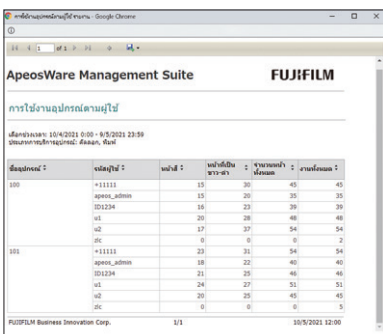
การใช้งานอุปกรณ์ตามผู้ใช้ รายงาน - Google Chrome

1 of 1

ApeosWare Management Suite

FUJIFILM

การใช้งานอุปกรณ์ตามผู้ใช้

เลือกช่วงเวลา: 10/4/2021 0:00 - 9/5/2021 23:59
ประเภทการบริการอุปกรณ์: คัดลอก, พิมพ์

| ชื่ออุปกรณ์ | รหัสผู้ใช้ | หน้าสี | หน้าที่เป็นขาว-ดำ | จำนวนหน้าทั้งหมด | งานทั้งหมด |
|---|---|---|---|---|---|
| 100 | +11111 | 15 | 30 | 45 | 45 |
| | apeos_admin | 15 | 20 | 35 | 35 |
| | ID1234 | 16 | 23 | 39 | 39 |
| | u1 | 20 | 28 | 48 | 48 |
| | u2 | 17 | 37 | 54 | 54 |
| | zlc | 0 | 0 | 0 | 2 |
| 101 | +11111 | 23 | 31 | 54 | 54 |
| | apeos_admin | 18 | 22 | 40 | 40 |
| | ID1234 | 21 | 25 | 46 | 46 |
| | u1 | 24 | 27 | 51 | 51 |
| | u2 | 20 | 25 | 45 | 45 |
| | zlc | 0 | 0 | 0 | 5 |

FUJIFILM Business Innovation Corp.    1/1    10/5/2021 12:00